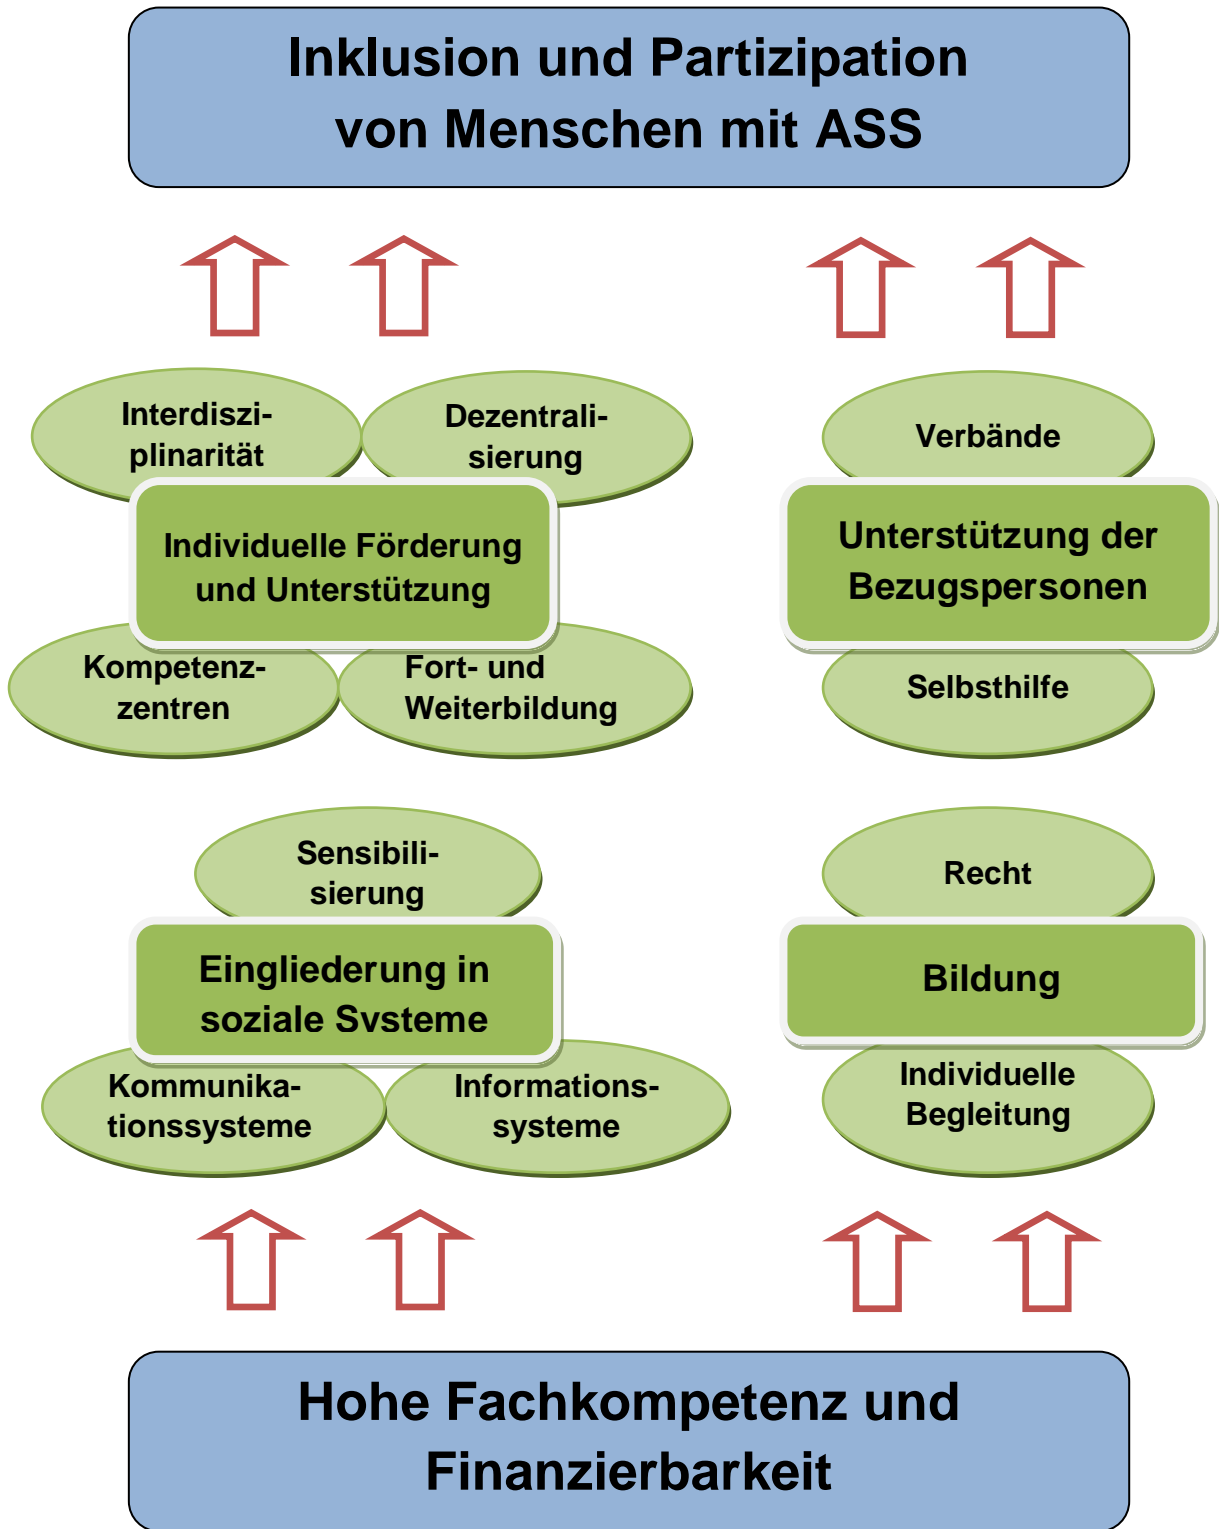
Inklusion und Partizipation von Menschen mit ASS

Interdisziplinarität

Dezentralisierung

Individuelle Förderung und Unterstützung

Kompetenzzentren

Fort- und Weiterbildung

Verbände

Unterstützung der Bezugspersonen

Selbsthilfe

Sensibilisierung

Eingliederung in soziale Svsteme

Kommunikationssysteme

Informationssysteme

Recht

Bildung

Individuelle Begleitung

Hohe Fachkompetenz und Finanzierbarkeit